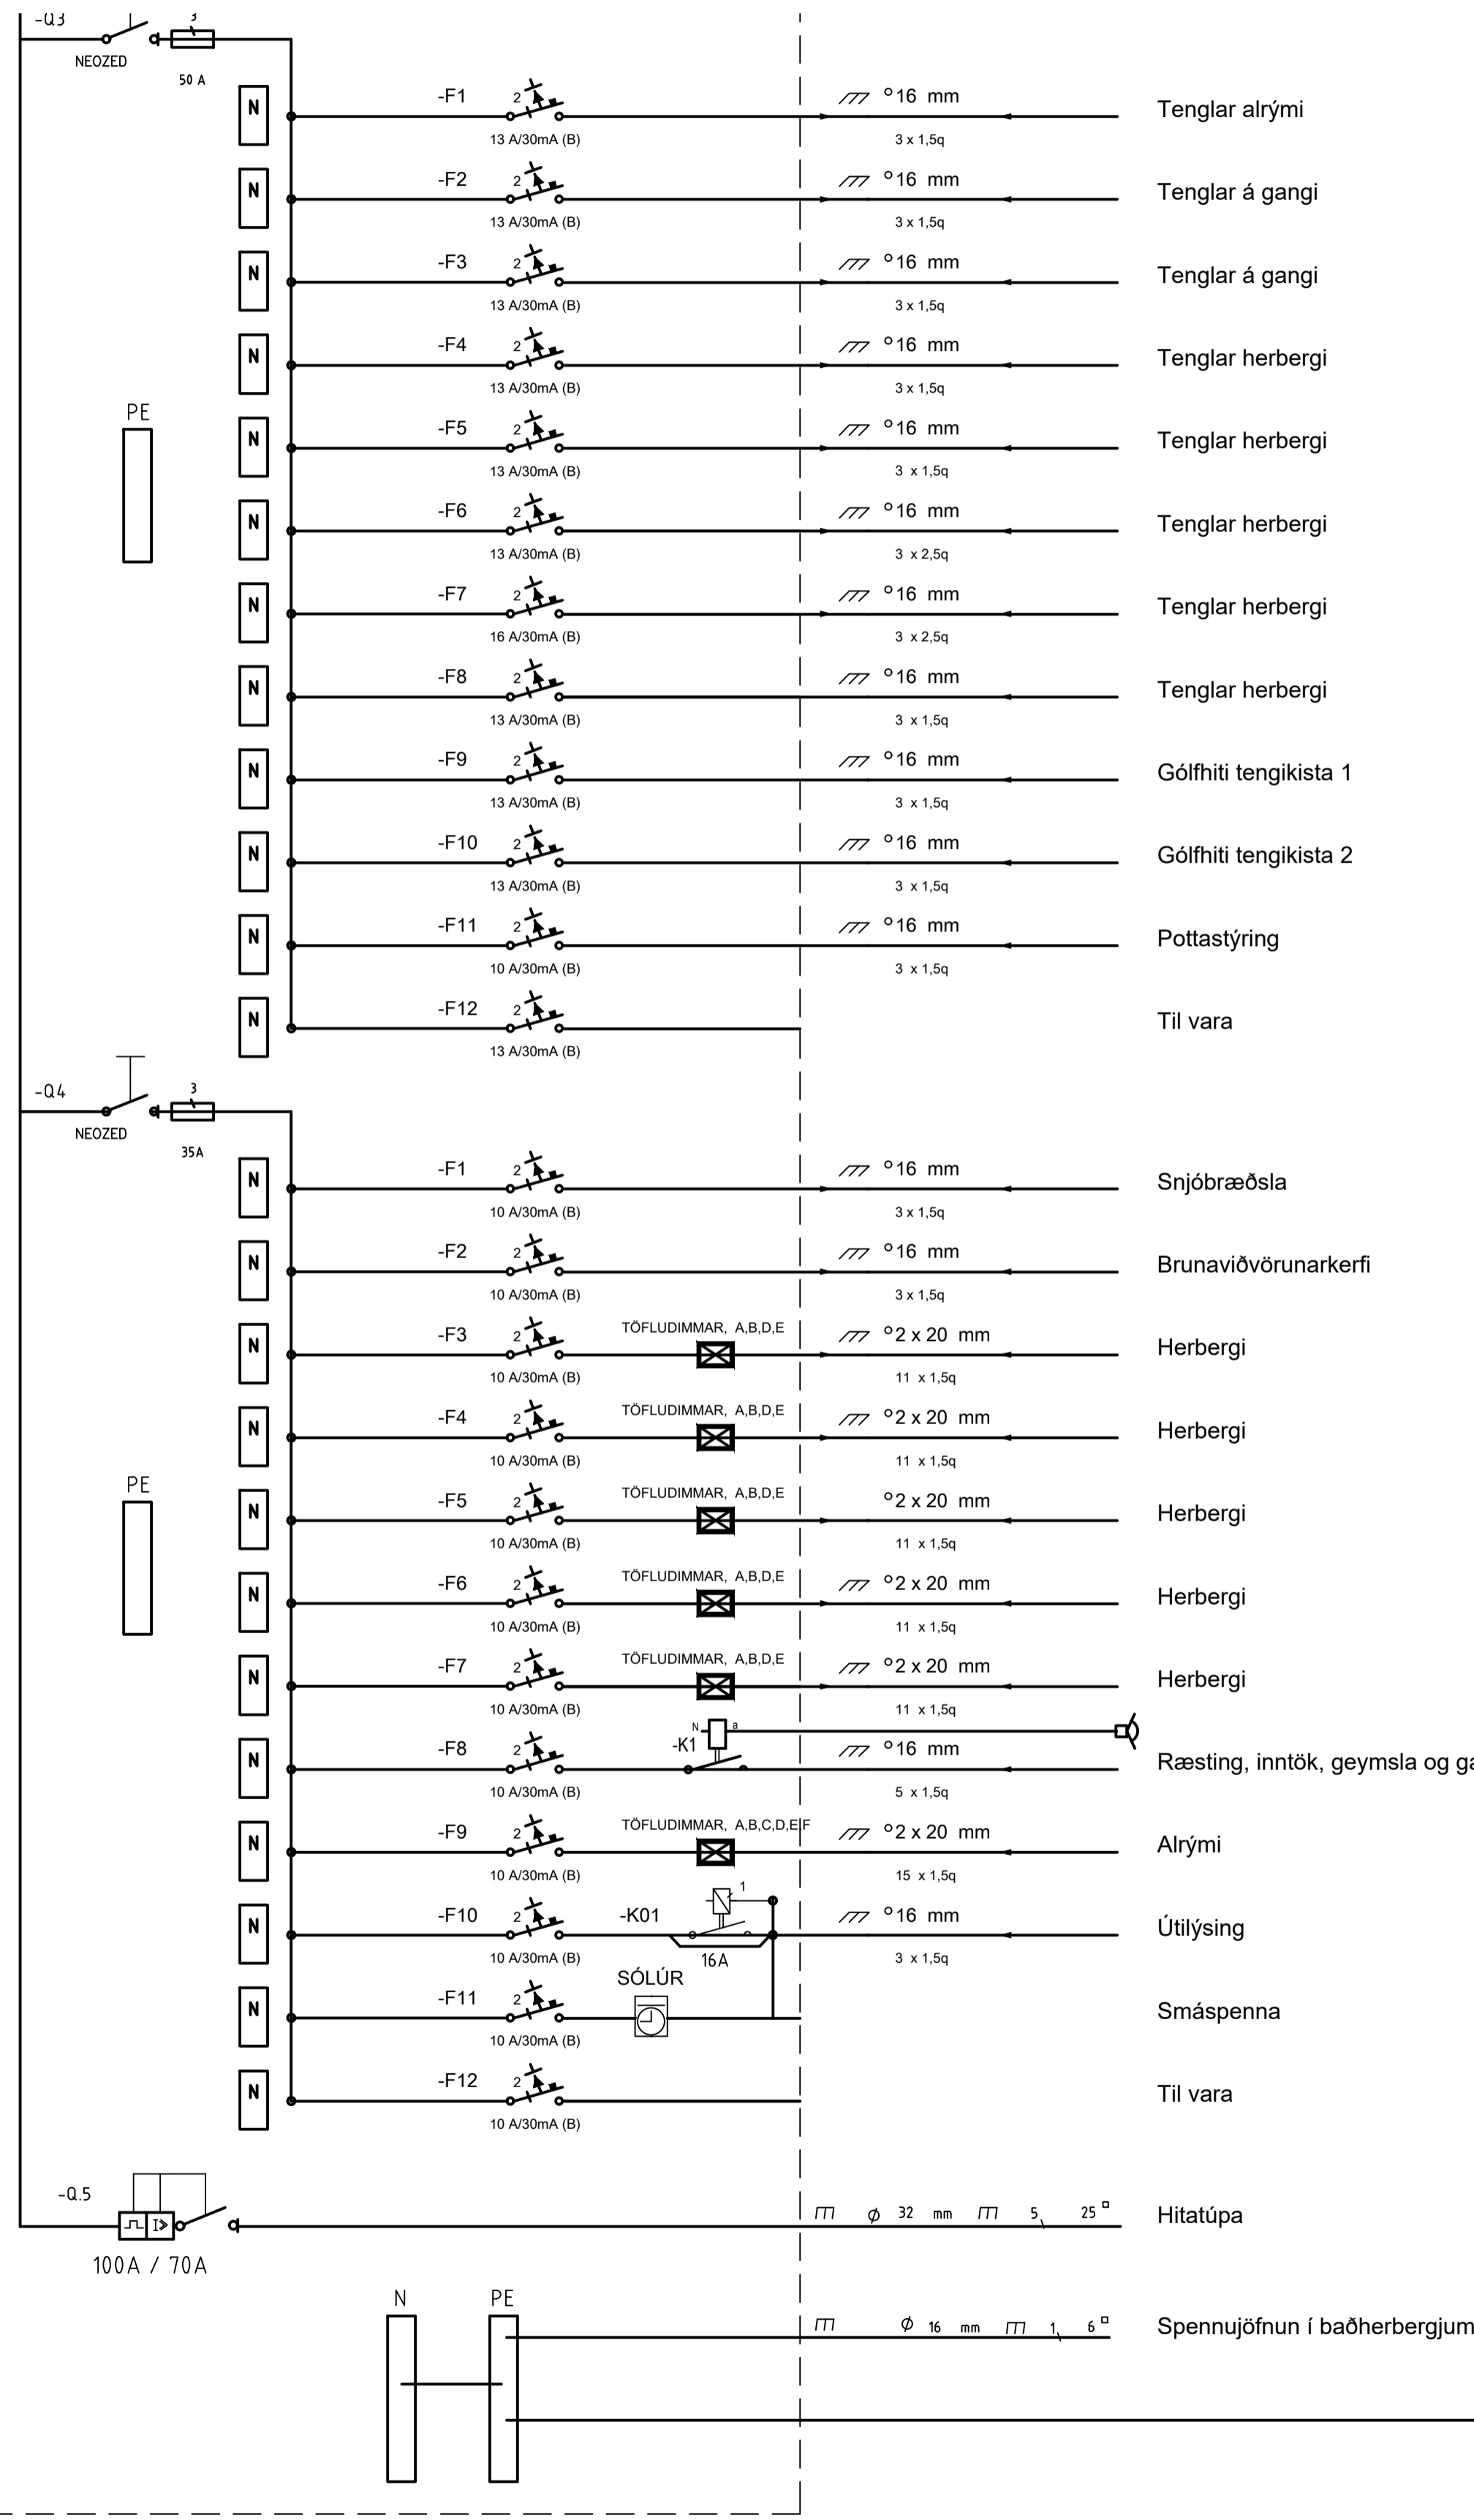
-Q3
NEOZED
3
50 A

N -F1 2 13 A/30mA (B) °16 mm 3 x 1,5q Tenglar alrými
N -F2 2 13 A/30mA (B) °16 mm 3 x 1,5q Tenglar á gangi
N -F3 2 13 A/30mA (B) °16 mm 3 x 1,5q Tenglar á gangi
N -F4 2 13 A/30mA (B) °16 mm 3 x 1,5q Tenglar herbergi
PE
N -F5 2 13 A/30mA (B) °16 mm 3 x 1,5q Tenglar herbergi
N -F6 2 13 A/30mA (B) °16 mm 3 x 2,5q Tenglar herbergi
N -F7 2 16 A/30mA (B) °16 mm 3 x 2,5q Tenglar herbergi
N -F8 2 13 A/30mA (B) °16 mm 3 x 1,5q Tenglar herbergi
N -F9 2 13 A/30mA (B) °16 mm 3 x 1,5q Gólfhiti tengikista 1
N -F10 2 13 A/30mA (B) °16 mm 3 x 1,5q Gólfhiti tengikista 2
N -F11 2 10 A/30mA (B) °16 mm 3 x 1,5q Pottastýring
N -F12 2 13 A/30mA (B) Til vara

-Q4
NEOZED
3
35A

N -F1 2 10 A/30mA (B) °16 mm 3 x 1,5q Snjóbræðsla
N -F2 2 10 A/30mA (B) °16 mm 3 x 1,5q Brunaviðvörunarkerfi
N -F3 2 10 A/30mA (B) TÖFLUDIMMAR, A,B,D,E °2 x 20 mm 11 x 1,5q Herbergi
N -F4 2 10 A/30mA (B) TÖFLUDIMMAR, A,B,D,E °2 x 20 mm 11 x 1,5q Herbergi
PE
N -F5 2 10 A/30mA (B) TÖFLUDIMMAR, A,B,D,E °2 x 20 mm 11 x 1,5q Herbergi
N -F6 2 10 A/30mA (B) TÖFLUDIMMAR, A,B,D,E °2 x 20 mm 11 x 1,5q Herbergi
N -F7 2 10 A/30mA (B) TÖFLUDIMMAR, A,B,D,E °2 x 20 mm 11 x 1,5q Herbergi
N -F8 2 10 A/30mA (B) N a -K1 °16 mm 5 x 1,5q Ræsting, inntök, geymsla og ga
N -F9 2 10 A/30mA (B) TÖFLUDIMMAR, A,B,C,D,E,F °2 x 20 mm 15 x 1,5q Alrými
N -F10 2 10 A/30mA (B) -K01 1 16A °16 mm 3 x 1,5q Útilýsing
N -F11 2 10 A/30mA (B) SÓLÚR Smáspenna
N -F12 2 10 A/30mA (B) Til vara

-Q.5
100A / 70A
Ø 32 mm 5 25 Hitatúpa

N PE
Ø 16 mm 1 6 Spennujöfnun í baðherbergjum